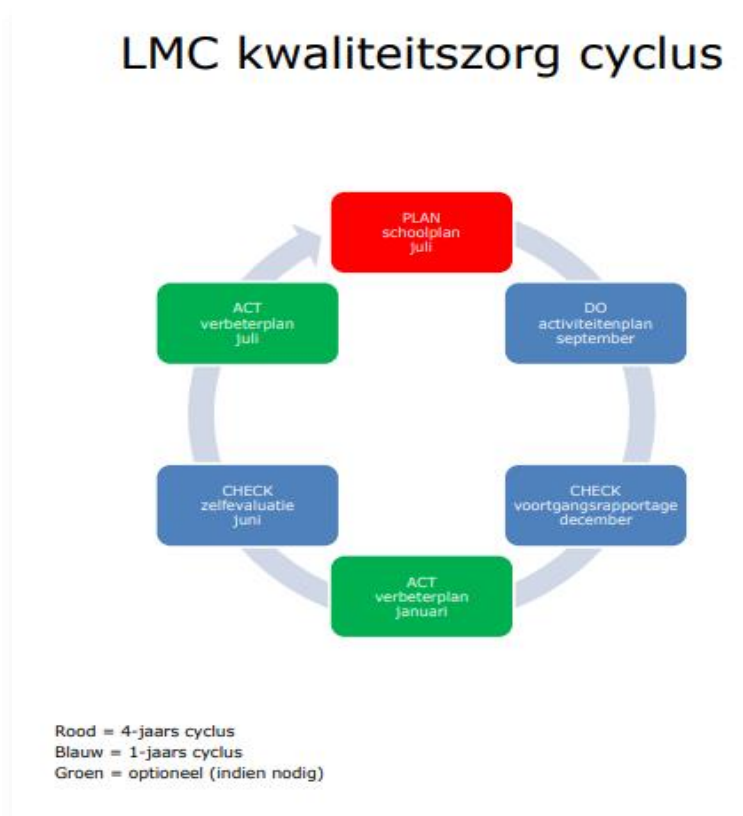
LMC kwaliteitszorg cyclus

PLAN
schoolplan
juli

DO
activiteitenplan
september

CHECK
voortgangsrapportage
december

ACT
verbeterplan
januari

CHECK
zelfevaluatie
juni

ACT
verbeterplan
juli

Rood = 4-jaars cyclus
Blauw = 1-jaars cyclus
Groen = optioneel (indien nodig)